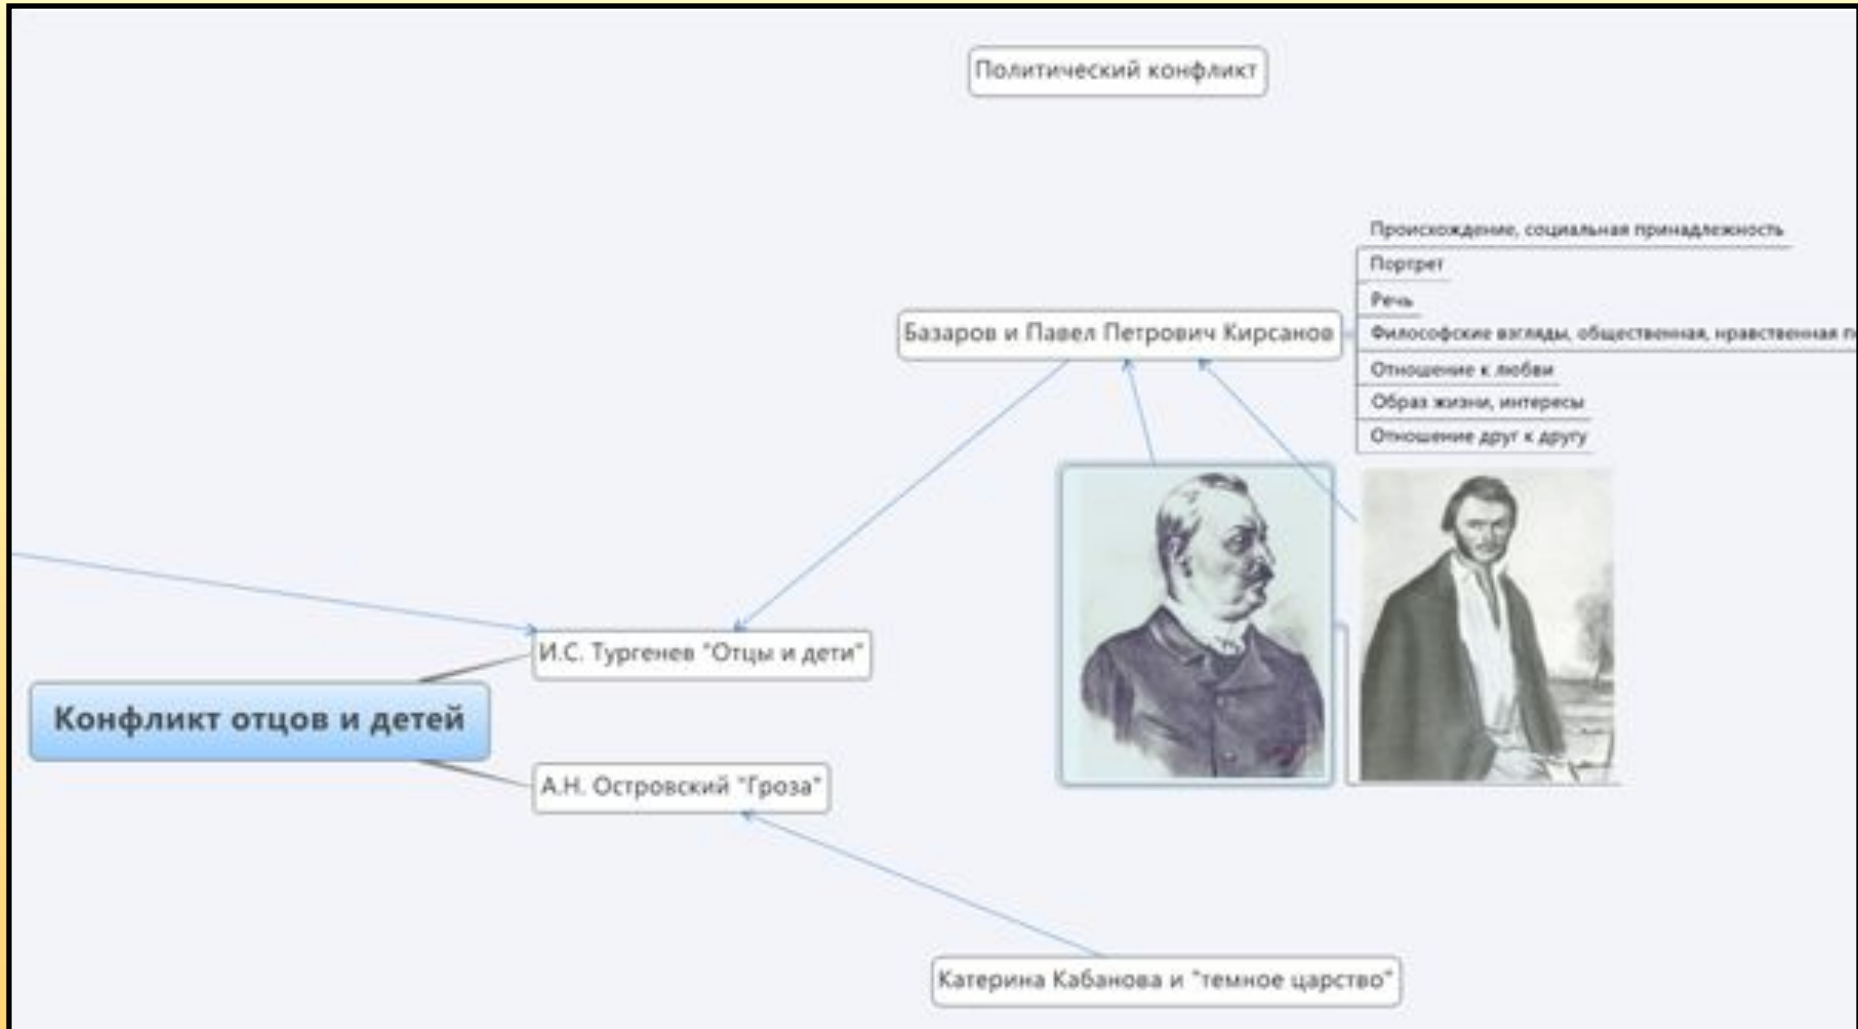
Политический конфликт

Базаров и Павел Петрович Кирсанов

Происхождение, социальная принадлежность

Портрет

Речь

Философские взгляды, общественная, нравственная п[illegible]

Отношение к любви

Образ жизни, интересы

Отношение друг к другу

Конфликт отцов и детей

И.С. Тургенев "Отцы и дети"

А.Н. Островский "Гроза"

Катерина Кабанова и "темное царство"